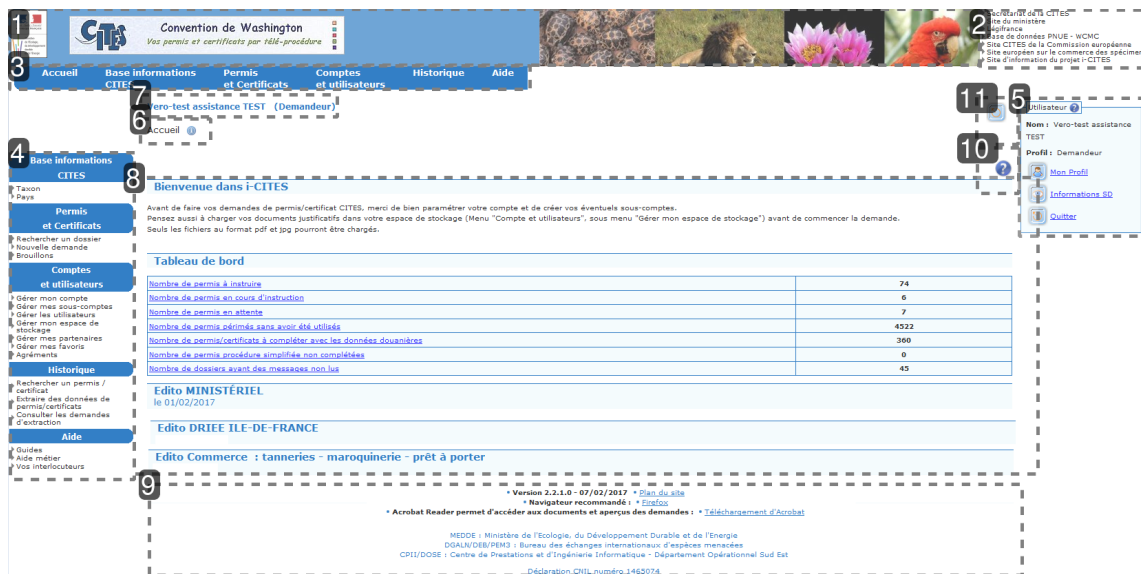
1

Convention de Washington
Vos permis et certificats par télé-procédure

2
Secrétariat de la CITES
Site du ministère
Legifrance
Base de données PNUE - WCMC
Site CITES de la Commission européenne
Site européen sur le commerce des spécimen
Site d'information du projet i-CITES

3
Accueil
Base informations CITES
Permis et Certificats
Comptes et utilisateurs
Historique
Aide

7
Vero-test assistance TEST (Demandeur)

6
Accueil

11
5
Utilisateur
Nom : Vero-test assistance TEST
Profil : Demandeur
10
Mon Profil
Informations SD
Quitter

4
Base informations CITES
Taxon
Pays
Permis et Certificats
Rechercher un dossier
Nouvelle demande
Brouillons
Comptes et utilisateurs
Gérer mon compte
Gérer mes sous-comptes
Gérer les utilisateurs
Gérer mon espace de stockage
Gérer mes partenaires
Gérer mes favoris
Agréments
Historique
Rechercher un permis / certificat
Extraire des données de permis/certificats
Consulter les demandes d'extraction
Aide
Guides
Aide métier
Vos interlocuteurs

8
Bienvenue dans i-CITES

Avant de faire vos demandes de permis/certificat CITES, merci de bien paramétrer votre compte et de créer vos éventuels sous-comptes.
Pensez aussi à charger vos documents justificatifs dans votre espace de stockage (Menu "Compte et utilisateurs", sous menu "Gérer mon espace de stockage") avant de commencer la demande.
Seuls les fichiers au format pdf et jpg pourront être chargés.

Tableau de bord

| | |
|---|---|
| Nombre de permis à instruire | 74 |
| Nombre de permis en cours d'instruction | 6 |
| Nombre de permis en attente | 7 |
| Nombre de permis périmés sans avoir été utilisés | 4522 |
| Nombre de permis/certificats à compléter avec les données douanières | 360 |
| Nombre de permis procédure simplifiée non complétées | 0 |
| Nombre de dossiers ayant des messages non lus | 45 |

Edito MINISTÉRIEL
le 01/02/2017

Edito DRIEE ILE-DE-FRANCE

Edito Commerce : tanneries - maroquinerie - prêt à porter

9
• Version 2.2.1.0 - 07/02/2017 • Plan du site
• Navigateur recommandé : • Firefox
• Acrobat Reader permet d'accéder aux documents et aperçus des demandes : • Téléchargement d'Acrobat

MEDDE : Ministère de l'Ecologie, du Développement Durable et de l'Energie
DGALN/DEB/PEM3 : Bureau des échanges internationaux d'espèces menacées
CPII/DOSE : Centre de Prestations et d'Ingénierie Informatique - Département Opérationnel Sud Est

Déclaration CNIL numéro 1465074